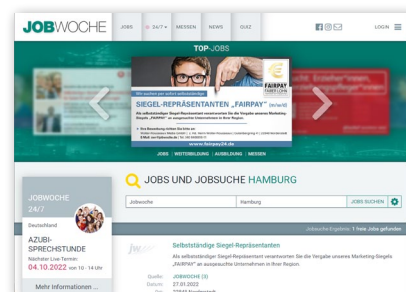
JOBWOCHE JOBS 24/7 MESSEN NEWS QUIZ LOGIN

TOP-JOBS

Wir suchen per sofort selbstständige

SIEGEL-REPRÄSENTANTEN „FAIRPAY" (m/w/d)

FAIRPAY

www.fairpay24.de

JOBS | WEITERBILDUNG | AUSBILDUNG | MESSEN

JOBS UND JOBSUCHE HAMBURG

Jobwoche Hamburg JOBS SUCHEN

JOBWOCHE 24/7

Deutschland

AZUBI-SPRECHSTUNDE

Nächster Live-Termin:

04.10.2022 von 10 - 14 Uhr

Mehr Informationen ...

Jobsuche Ergebnis: 1 freie Jobs gefunden

Selbstständige Siegel-Repräsentanten

Als selbstständiger Siegel-Repräsentant verantworten Sie die Vergabe unseres Marketing-Siegels „FAIRPAY" an ausgesuchte Unternehmen in Ihrer Region.

Quelle: JOBWOCHE (3)

Datum: 27.01.2022

Ort: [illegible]